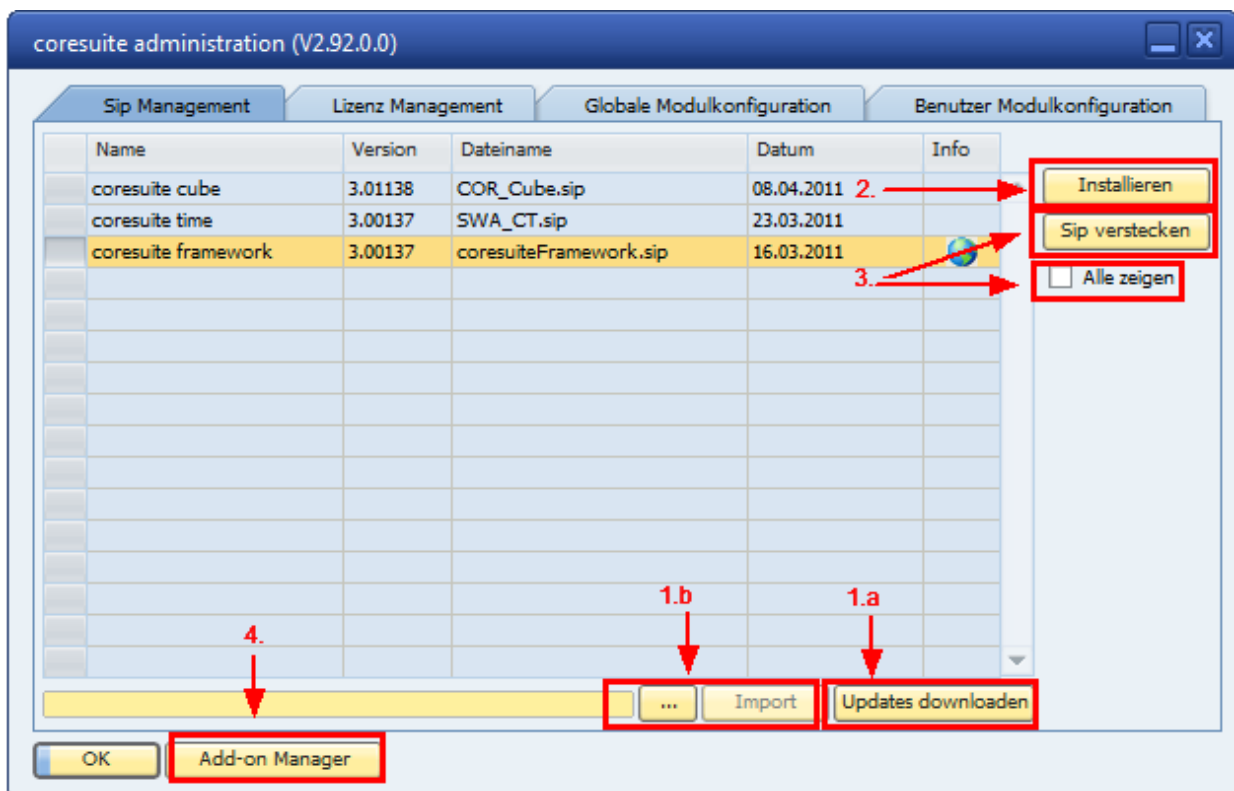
coresuite administration (V2.92.0.0)

Sip Management | Lizenz Management | Globale Modulkonfiguration | Benutzer Modulkonfiguration

| Name | Version | Dateiname | Datum | Info |
|---|---|---|---|---|
| coresuite cube | 3.01138 | COR_Cube.sip | 08.04.2011 | |
| coresuite time | 3.00137 | SWA_CT.sip | 23.03.2011 | |
| coresuite framework | 3.00137 | coresuiteFramework.sip | 16.03.2011 | |

2.
Installieren
Sip verstecken
3.
Alle zeigen

1.b
1.a
4.

...
Import
Updates downloaden

OK
Add-on Manager